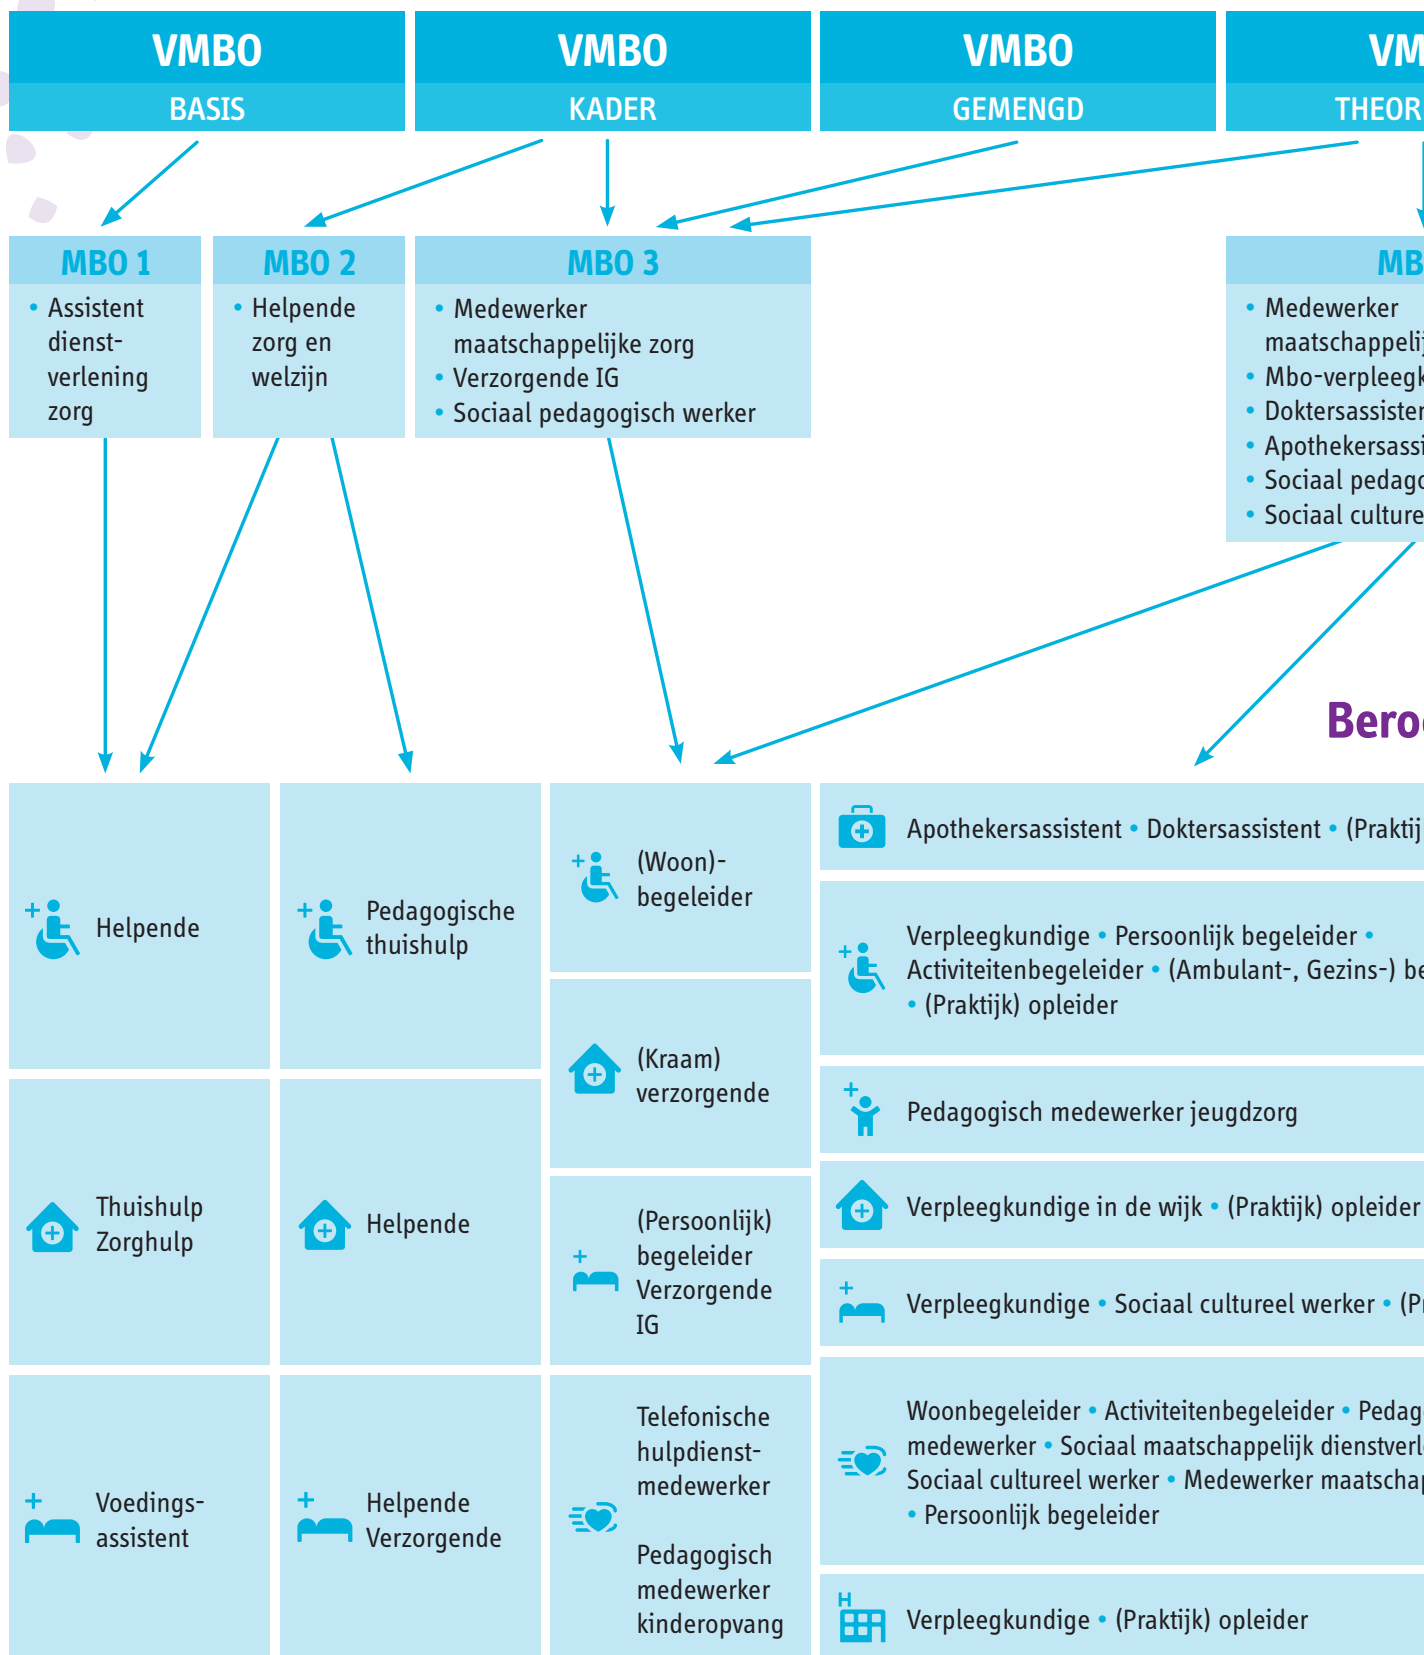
VMBO
BASIS

VMBO
KADER

VMBO
GEMENGD

VM
THEOR

MBO 1
• Assistent dienstverlening zorg

MBO 2
• Helpende zorg en welzijn

MBO 3
• Medewerker maatschappelijke zorg
• Verzorgende IG
• Sociaal pedagogisch werker

MB
• Medewerker maatschappeli
• Mbo-verpleegk
• Doktersassisten
• Apothekersassi
• Sociaal pedago
• Sociaal culture

Bero

Helpende

Pedagogische thuishulp

(Woon)-begeleider

Apothekersassistent • Doktersassistent • (Praktij

Verpleegkundige • Persoonlijk begeleider • Activiteitenbegeleider • (Ambulant-, Gezins-) be • (Praktijk) opleider

(Kraam) verzorgende

Pedagogisch medewerker jeugdzorg

Thuishulp Zorghulp

Helpende

(Persoonlijk) begeleider Verzorgende IG

Verpleegkundige in de wijk • (Praktijk) opleider

Verpleegkundige • Sociaal cultureel werker • (P

Voedingsassistent

Helpende Verzorgende

Telefonische hulpdienstmedewerker

Pedagogisch medewerker kinderopvang

Woonbegeleider • Activiteitenbegeleider • Pedag medewerker • Sociaal maatschappelijk dienstverl Sociaal cultureel werker • Medewerker maatschap • Persoonlijk begeleider

H

Verpleegkundige • (Praktijk) opleider